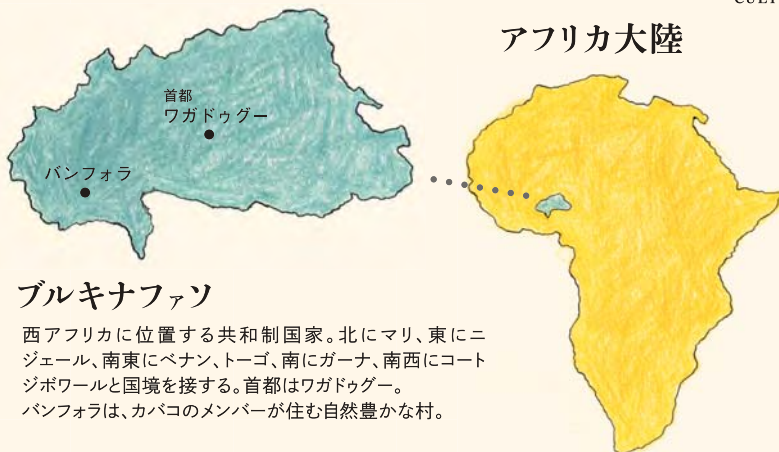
アフリカ大陸

首都
ワガドゥグー

バンフォラ

ブルキナファソ

西アフリカに位置する共和制国家。北にマリ、東にニジェール、南東にベナン、トーゴ、南にガーナ、南西にコートジボワールと国境を接する。首都はワガドゥグー。
バンフォラは、カバコのメンバーが住む自然豊かな村。